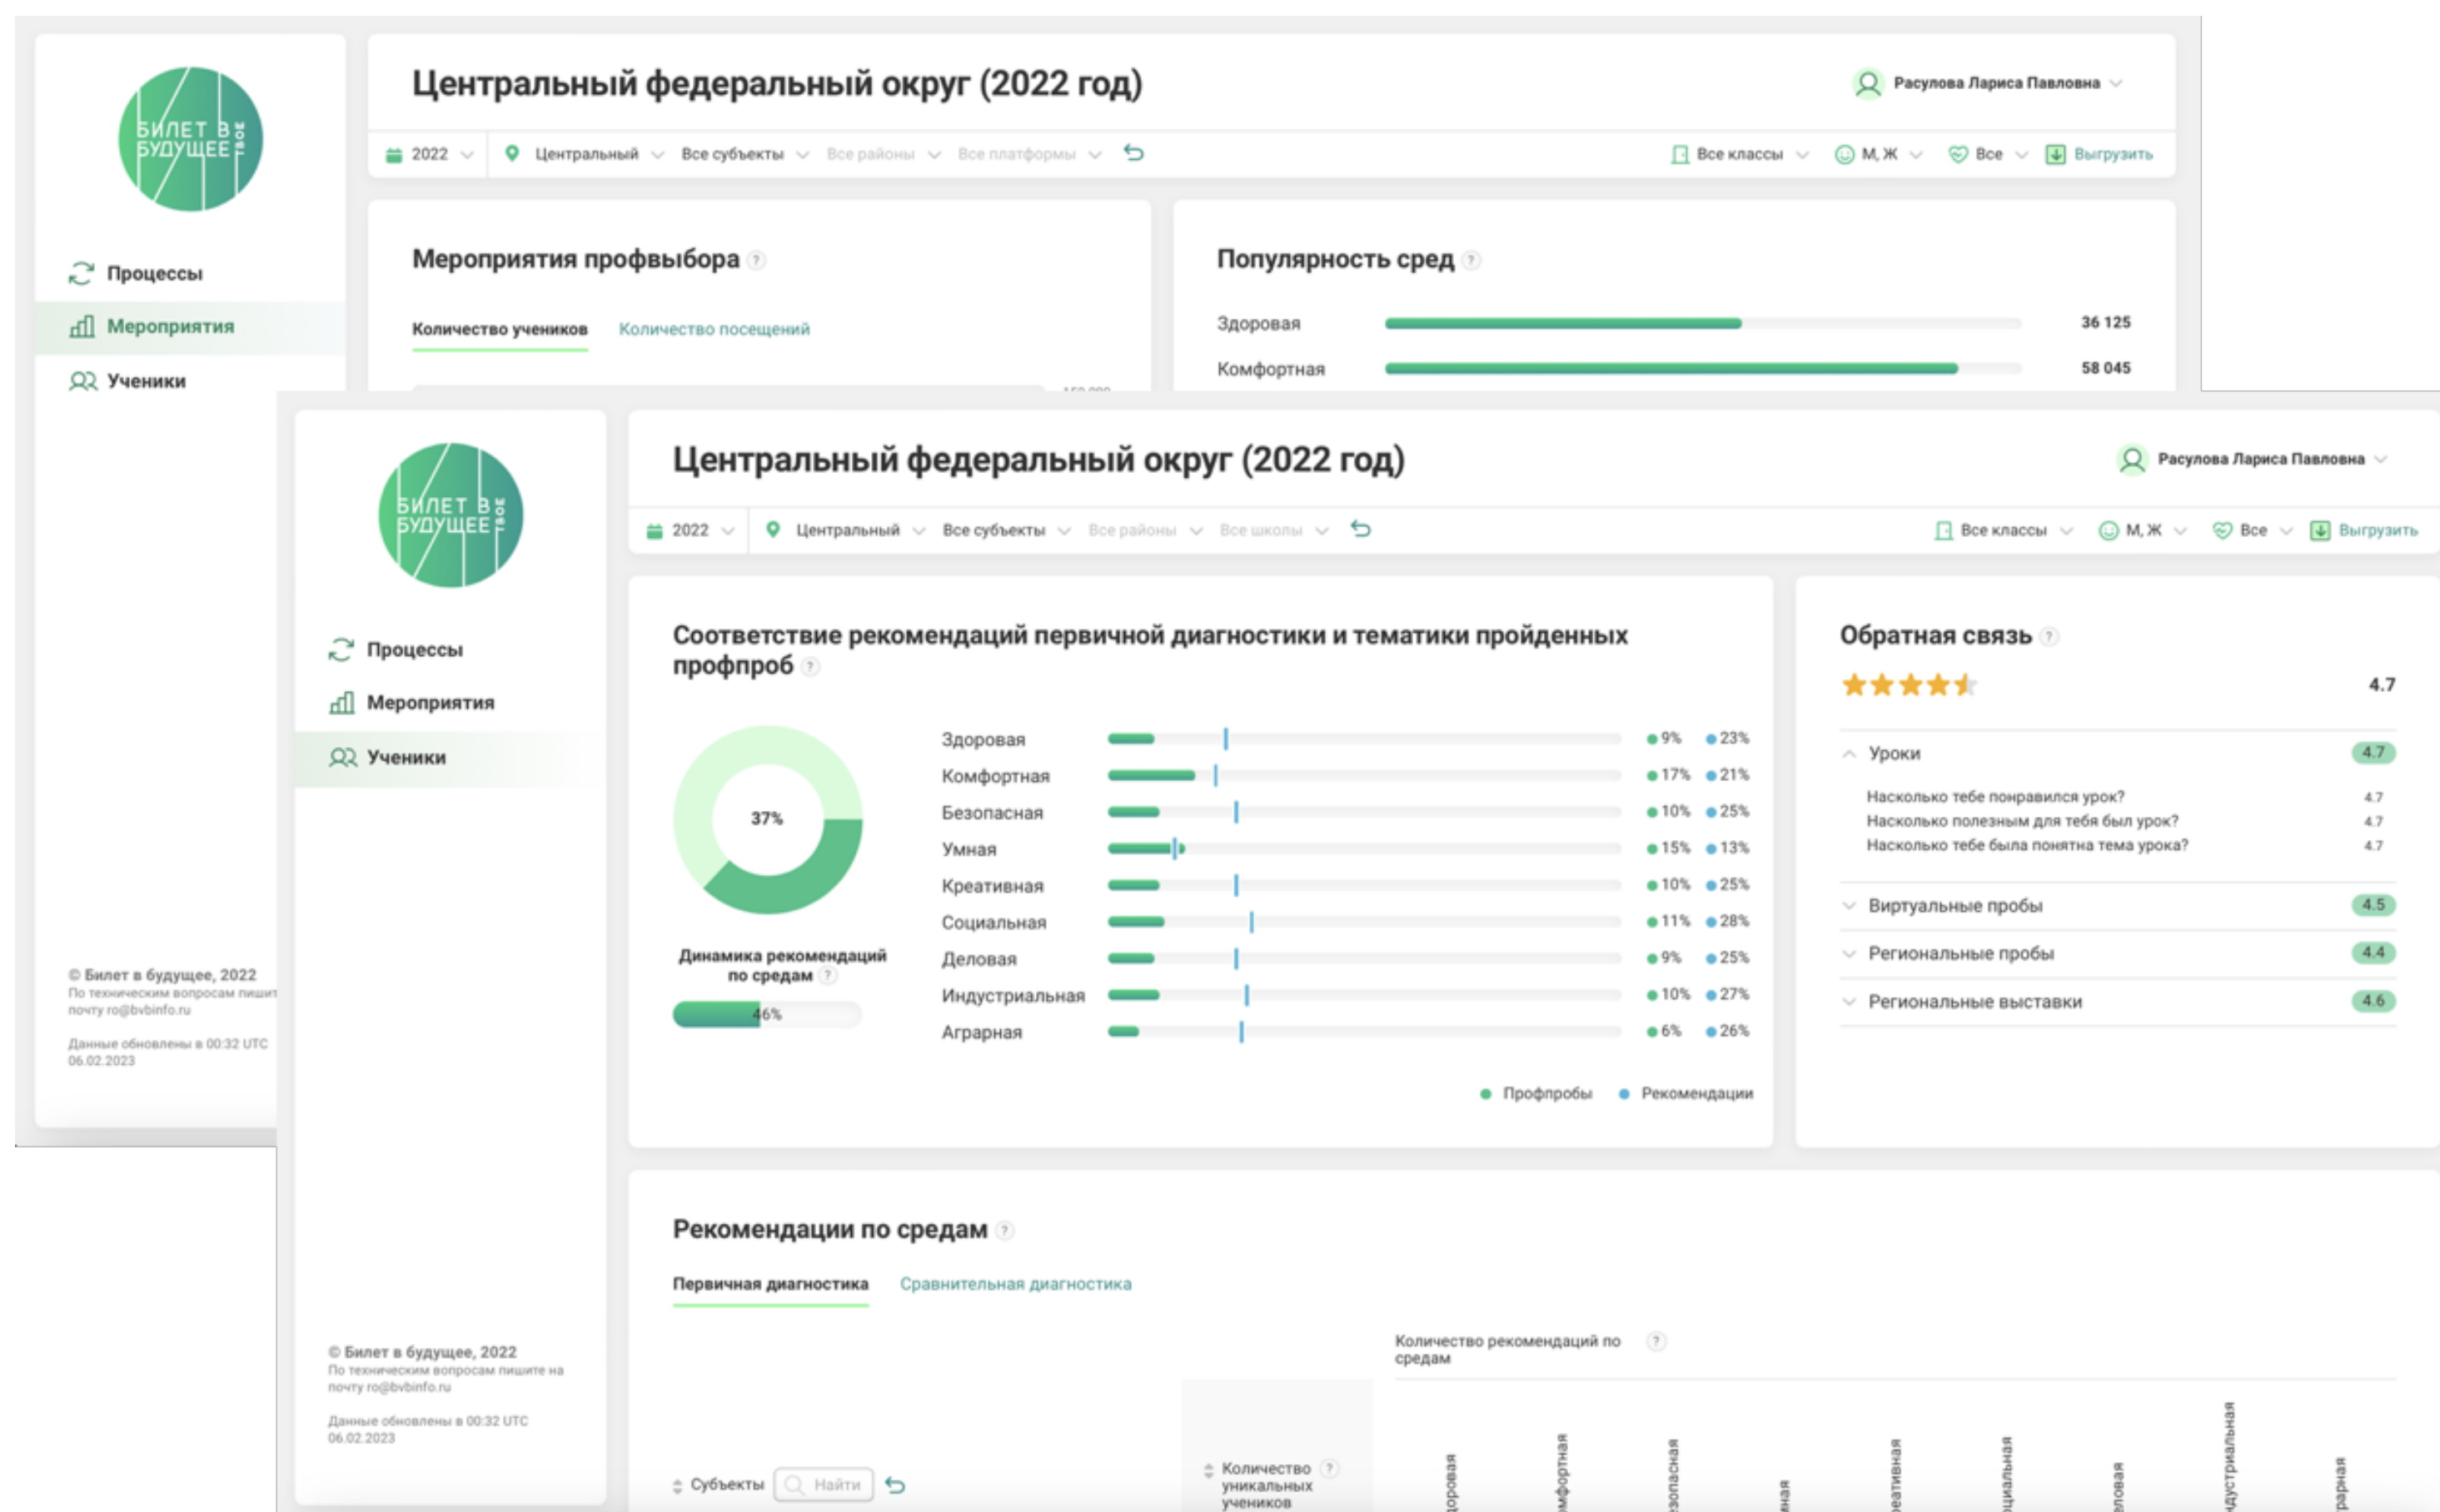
БИЛЕТ В БУДУЩЕЕ ТВОЕ

Процессы
Мероприятия
Ученики

Центральный федеральный округ (2022 год)

Расулова Лариса Павловна

2022 Центральный Все субъекты Все районы Все платформы

Все классы М, Ж Все Выгрузить

Мероприятия профвыбора ?

Количество учеников Количество посещений

Популярность сред ?

Здоровая 36 125
Комфортная 58 045

© Билет в будущее, 2022
По техническим вопросам пишит почту ro@bvbinfo.ru

Данные обновлены в 00:32 UTC 06.02.2023

БИЛЕТ В БУДУЩЕЕ ТВОЕ

Процессы
Мероприятия
Ученики

Центральный федеральный округ (2022 год)

Расулова Лариса Павловна

2022 Центральный Все субъекты Все районы Все школы

Все классы М, Ж Все Выгрузить

Соответствие рекомендаций первичной диагностики и тематики пройденных профпроб ?

37%

Динамика рекомендаций по средам ?

46%

| | | |
|---|---|---|
| Здоровая | 9% | 23% |
| Комфортная | 17% | 21% |
| Безопасная | 10% | 25% |
| Умная | 15% | 13% |
| Креативная | 10% | 25% |
| Социальная | 11% | 28% |
| Деловая | 9% | 25% |
| Индустриальная | 10% | 27% |
| Аграрная | 6% | 26% |

Профпробы Рекомендации

Обратная связь ?

4.7

Уроки 4.7
Насколько тебе понравился урок? 4.7
Насколько полезным для тебя был урок? 4.7
Насколько тебе была понятна тема урока? 4.7
Виртуальные пробы 4.5
Региональные пробы 4.4
Региональные выставки 4.6

Рекомендации по средам ?

Первичная диагностика Сравнительная диагностика

Количество рекомендаций по средам ?

Субъекты Найти

Количество уникальных учеников ?

© Билет в будущее, 2022
По техническим вопросам пишите на почту ro@bvbinfo.ru

Данные обновлены в 00:32 UTC 06.02.2023